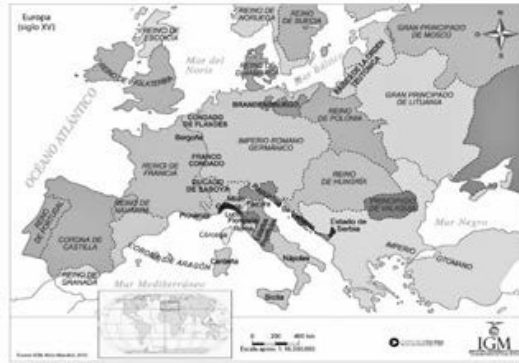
Europa
(siglo XV)

REINO DE NORUEGA
REINO DE SUECIA
GRAN PRINCIPADO DE MOSCÚ
REINO DE ESCOCIA
Mar del Norte
Mar Báltico
REINO DE INGLATERRA
OCÉANO ATLÁNTICO
BRANDEMBURGO
REINO DE POLONIA
GRAN PRINCIPADO DE LITUANIA
CONDADO DE FLANDES
Borgoña
IMPERIO ROMANO GERMÁNICO
FRANCO CONDADO
REINO DE FRANCIA
DUCADO DE SABOYA
REINO DE HUNGRÍA
REINO DE NAVARRA
REINO DE PORTUGAL
CORONA DE CASTILLA
CORONA DE ARAGÓN
REINO DE GRANADA
Provenza
Córcega
Cerdeña
Nápoles
Sicilia
Estado de Serbia
Mar Negro
IMPERIO OTOMANO
Mar Mediterráneo
0 200 400 km
Escala aprox. 1:16.500.000
IGM
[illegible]